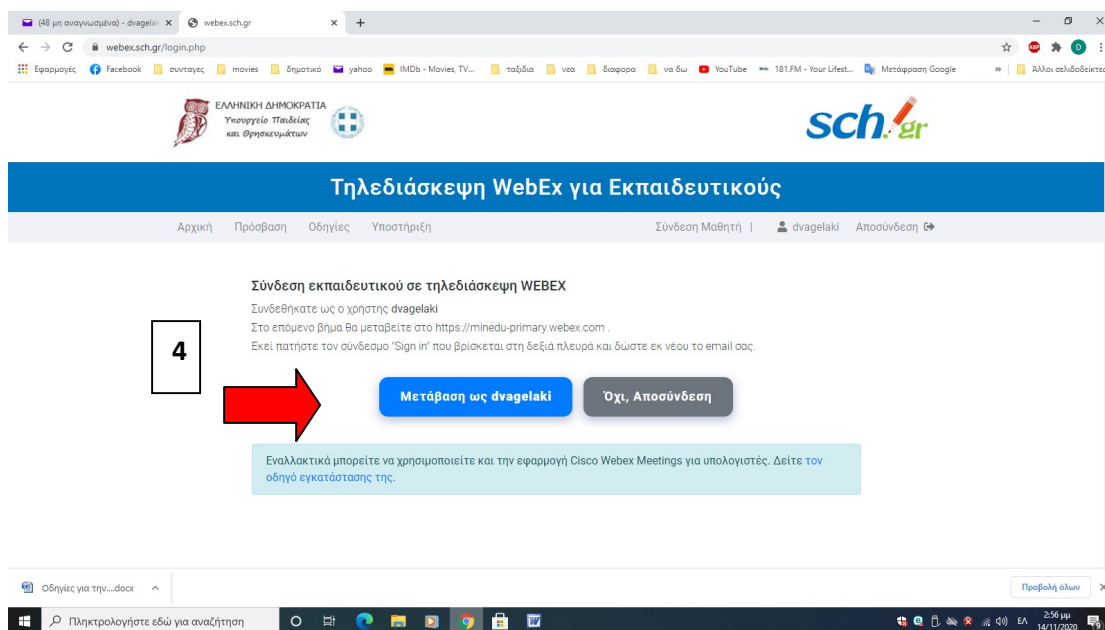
(48 μη αναγνωσμένα) - dvagela ×
webex.sch.gr ×
+

webex.sch.gr/login.php

Εφαρμογές Facebook συνταγες movies δημοτικό yahoo IMDb - Movies, TV... ταξιδια νεα διαφορα να δω YouTube 181.FM - Your Lifest... Μετάφραση Google » Άλλοι σελιδοδείκτες

ΕΛΛΗΝΙΚΗ ΔΗΜΟΚΡΑΤΙΑ
Υπουργείο Παιδείας και Θρησκευμάτων

sch.gr

Τηλεδιάσκεψη WebEx για Εκπαιδευτικούς

Αρχική Πρόσβαση Οδηγίες Υποστήριξη Σύνδεση Μαθητή | dvagelaki Αποσύνδεση

Σύνδεση εκπαιδευτικού σε τηλεδιάσκεψη WEBEX

Συνδεθήκατε ως ο χρήστης dvagelaki
Στο επόμενο βήμα θα μεταβείτε στο https://minedu-primary.webex.com .
Εκεί πατήστε τον σύνδεσμο "Sign in" που βρίσκεται στη δεξιά πλευρά και δώστε εκ νέου το email σας.

4

Μετάβαση ως dvagelaki
Όχι, Αποσύνδεση

Εναλλακτικά μπορείτε να χρησιμοποιείτε και την εφαρμογή Cisco Webex Meetings για υπολογιστές. Δείτε τον οδηγό εγκατάστασης της.

Οδηγίες για την....docx ^
Προβολή όλων ×

Πληκτρολογήστε εδώ για αναζήτηση
ΕΛ 2:56 μμ 14/11/2020